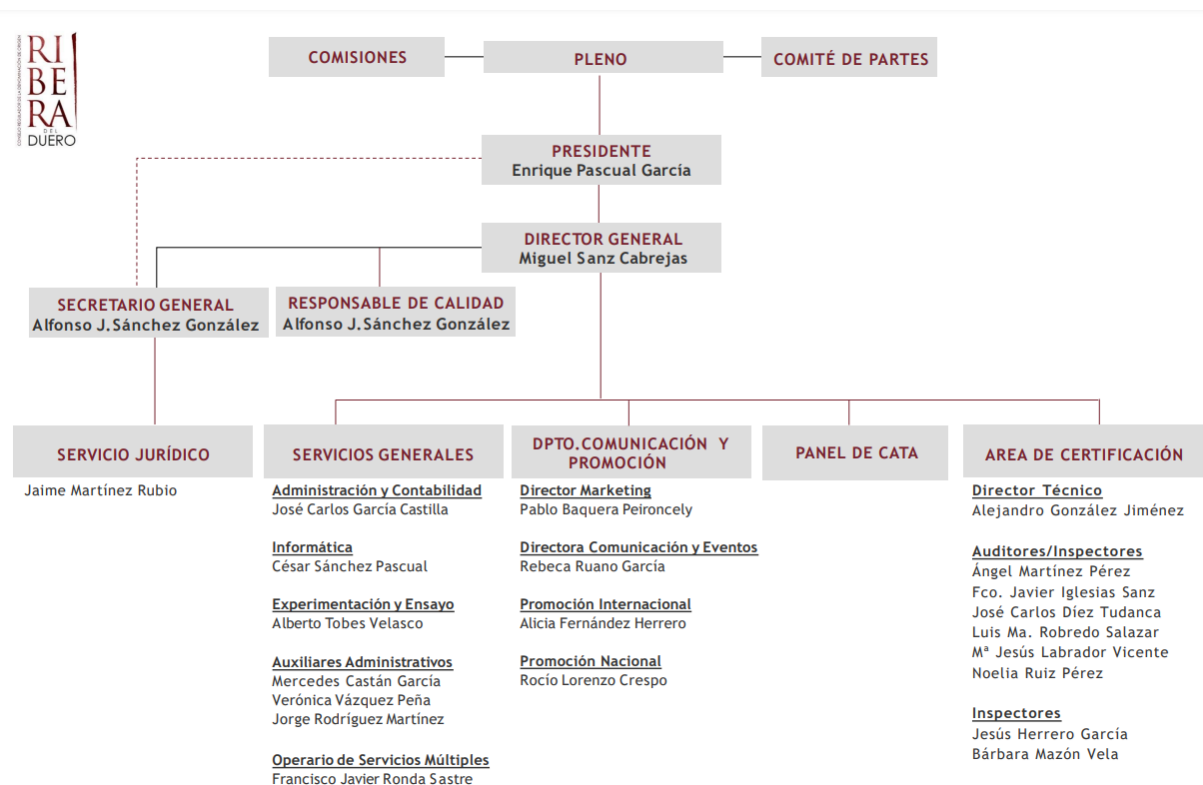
RI BE RA DEL DUERO

CONSEJO REGULADOR DE LA DENOMINACIÓN DE ORIGEN

COMISIONES

PLENO

COMITÉ DE PARTES

PRESIDENTE
Enrique Pascual García

DIRECTOR GENERAL
Miguel Sanz Cabrejas

SECRETARIO GENERAL
Alfonso J. Sánchez González

RESPONSABLE DE CALIDAD
Alfonso J. Sánchez González

SERVICIO JURÍDICO

Jaime Martínez Rubio

SERVICIOS GENERALES

Administración y Contabilidad
José Carlos García Castilla

Informática
César Sánchez Pascual

Experimentación y Ensayo
Alberto Tobes Velasco

Auxiliares Administrativos
Mercedes Castán García
Verónica Vázquez Peña
Jorge Rodríguez Martínez

Operario de Servicios Múltiples
Francisco Javier Ronda Sastre

DPTO.COMUNICACIÓN Y PROMOCIÓN

Director Marketing
Pablo Baquera Peironcely

Directora Comunicación y Eventos
Rebeca Ruano García

Promoción Internacional
Alicia Fernández Herrero

Promoción Nacional
Rocío Lorenzo Crespo

PANEL DE CATA

AREA DE CERTIFICACIÓN

Director Técnico
Alejandro González Jiménez

Auditores/Inspectores
Ángel Martínez Pérez
Fco. Javier Iglesias Sanz
José Carlos Díez Tudanca
Luis Ma. Robredo Salazar
Mª Jesús Labrador Vicente
Noelia Ruiz Pérez

Inspectores
Jesús Herrero García
Bárbara Mazón Vela